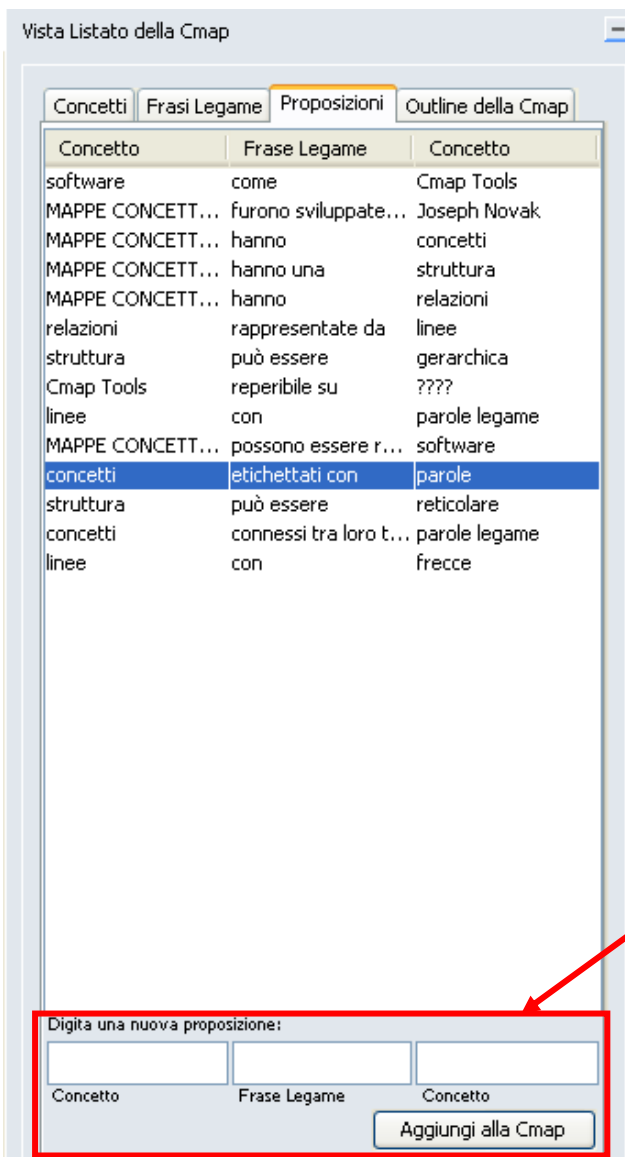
Vista Listato della Cmap

Concetti | Frasi Legame | Proposizioni | Outline della Cmap

| Concetto | Frase Legame | Concetto |
|---|---|---|
| software | come | Cmap Tools |
| MAPPE CONCETT... | furono sviluppate... | Joseph Novak |
| MAPPE CONCETT... | hanno | concetti |
| MAPPE CONCETT... | hanno una | struttura |
| MAPPE CONCETT... | hanno | relazioni |
| relazioni | rappresentate da | linee |
| struttura | può essere | gerarchica |
| Cmap Tools | reperibile su | ???? |
| linee | con | parole legame |
| MAPPE CONCETT... | possono essere r... | software |
| concetti | etichettati con | parole |
| struttura | può essere | reticolare |
| concetti | connessi tra loro t... | parole legame |
| linee | con | frecce |

Digita una nuova proposizione:

Concetto | Frase Legame | Concetto

Aggiungi alla Cmap